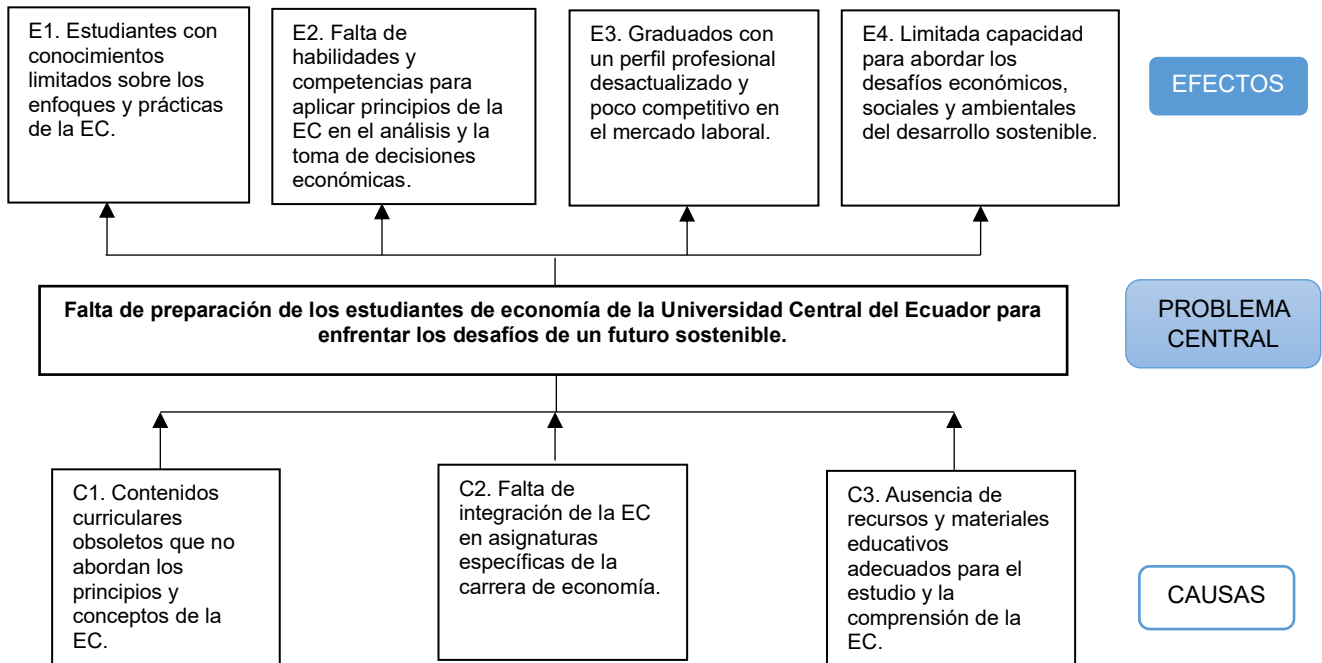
E1. Estudiantes con conocimientos limitados sobre los enfoques y prácticas de la EC.

E2. Falta de habilidades y competencias para aplicar principios de la EC en el análisis y la toma de decisiones económicas.

E3. Graduados con un perfil profesional desactualizado y poco competitivo en el mercado laboral.

E4. Limitada capacidad para abordar los desafíos económicos, sociales y ambientales del desarrollo sostenible.

EFECTOS

**Falta de preparación de los estudiantes de economía de la Universidad Central del Ecuador para enfrentar los desafíos de un futuro sostenible.**

PROBLEMA CENTRAL

C1. Contenidos curriculares obsoletos que no abordan los principios y conceptos de la EC.

C2. Falta de integración de la EC en asignaturas específicas de la carrera de economía.

C3. Ausencia de recursos y materiales educativos adecuados para el estudio y la comprensión de la EC.

CAUSAS